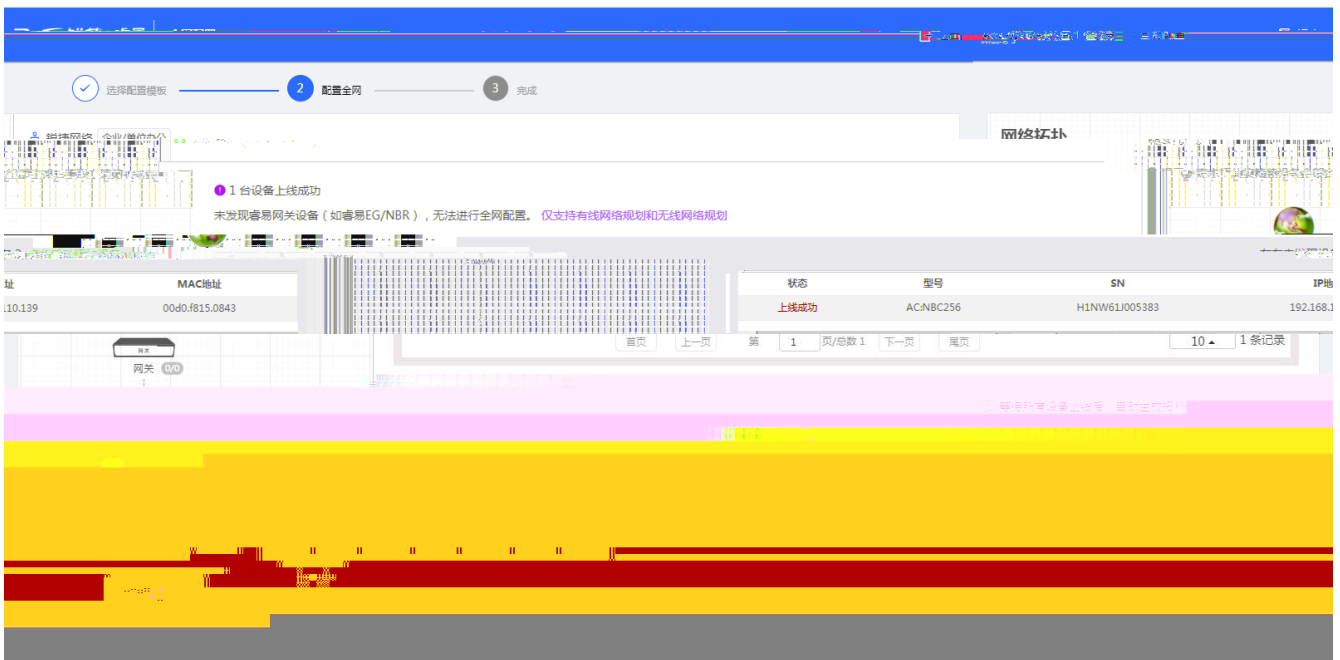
选择配置模板
2 配置全网
3 完成

网络拓扑

1 台设备上线成功
未发现睿易网关设备（如睿易EG/NBR），无法进行全网配置。 仅支持有线网络规划和无线网络规划

| 址 | MAC地址 |
|---|---|
| 10.139 | 00d0.f815.0843 |

| 状态 | 型号 | SN | IP地 |
|---|---|---|---|
| 上线成功 | AC:NBC256 | H1NW61J005383 | 192.168.1 |

首页 上一页 第 1 页/总数 1 下一页 尾页 10 1 条记录

网关 0/0